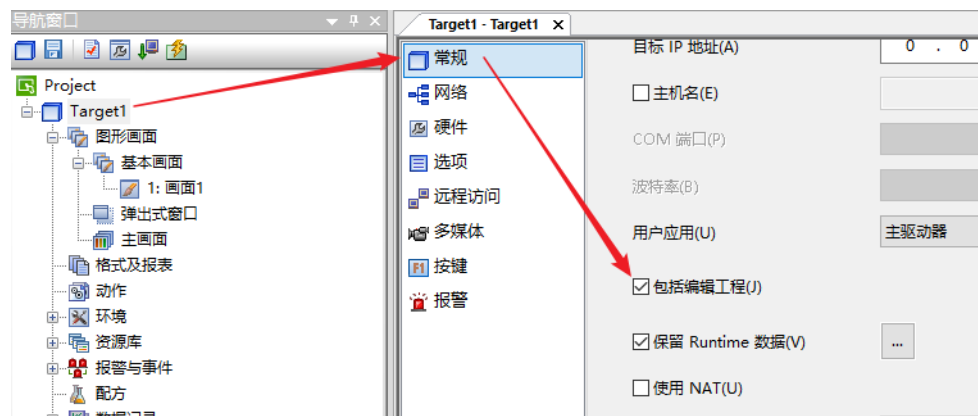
导航窗口

Project
Target1
图形画面
基本画面
1: 画面1
弹出式窗口
主画面
格式及报表
动作
环境
资源库
报警与事件
配方
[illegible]

Target1 - Target1

常规
网络
硬件
选项
远程访问
多媒体
按键
报警

目标 IP 地址(A)
0 . 0
主机名(E)
COM 端口(P)
波特率(B)
用户应用(U)
主驱动器
包括编辑工程(J)
保留 Runtime 数据(V)
...
使用 NAT(U)